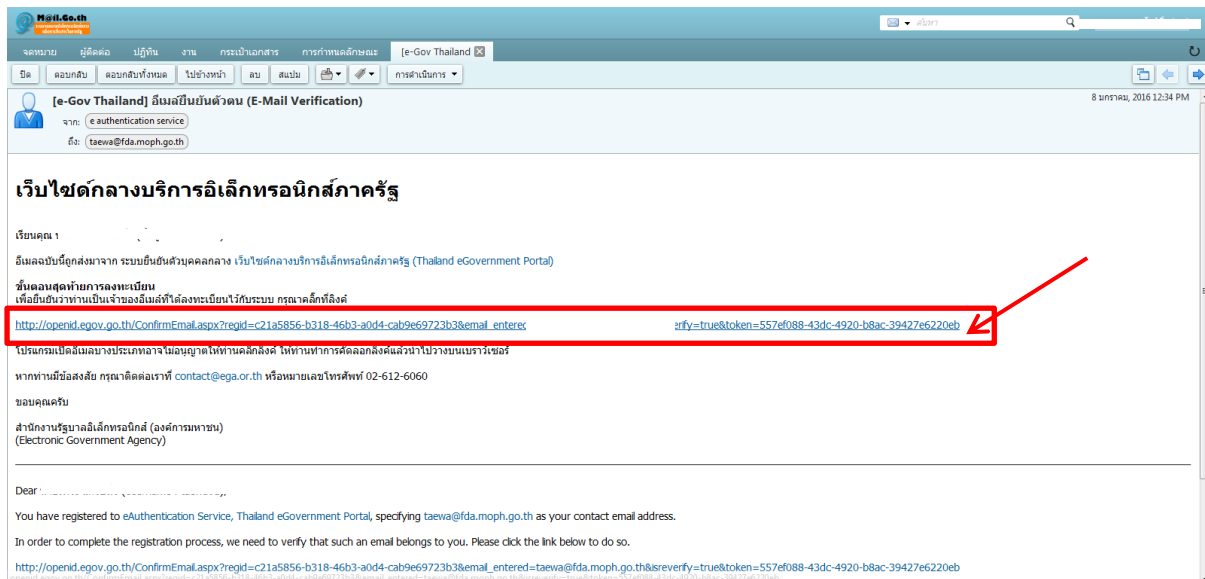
M@il.Go.th

ค้นหา

จดหมาย ผู้ติดต่อ ปฏิทิน งาน กระเป๋าเอกสาร การกำหนดลักษณะ e-Gov Thailand

ปิด ตอบกลับ ตอบกลับทั้งหมด ไปข้างหน้า ลบ สแปม การดำเนินการ

[e-Gov Thailand] อีเมลยืนยันตัวตน (E-Mail Verification)

8 มกราคม, 2016 12:34 PM

จาก: e authentication service
ถึง: taewa@fda.moph.go.th

เว็บไซต์กลางบริการอิเล็กทรอนิกส์ภาครัฐ

เรียนคุณ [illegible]

อีเมลฉบับนี้ถูกส่งมาจาก ระบบยืนยันตัวบุคคลกลาง เว็บไซต์กลางบริการอิเล็กทรอนิกส์ภาครัฐ (Thailand eGovernment Portal)

ขั้นตอนสุดท้ายการลงทะเบียน
เพื่อยืนยันว่าท่านเป็นเจ้าของอีเมล์ที่ได้ลงทะเบียนไว้กับระบบ กรุณาคลิ๊กที่ลิงค์

http://openid.egov.go.th/ConfirmEmail.aspx?regid=c21a5856-b318-46b3-a0d4-cab9e69723b3&email_entered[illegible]verify=true&token=557ef088-43dc-4920-b8ac-39427e6220eb

โปรแกรมเปิดอีเมลบางประเภทอาจไม่อนุญาตให้ท่านคลิ๊กลิงค์ ให้ท่านทำการคัดลอกลิงค์แล้วนำไปวางบนเบราว์เซอร์

หากท่านมีข้อสงสัย กรุณาติดต่อเราที่ contact@ega.or.th หรือหมายเลขโทรศัพท์ 02-612-6060

ขอบคุณครับ

สำนักงานรัฐบาลอิเล็กทรอนิกส์ (องค์การมหาชน)
(Electronic Government Agency)

Dear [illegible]

You have registered to eAuthentication Service, Thailand eGovernment Portal, specifying taewa@fda.moph.go.th as your contact email address.

In order to complete the registration process, we need to verify that such an email belongs to you. Please click the link below to do so.

http://openid.egov.go.th/ConfirmEmail.aspx?regid=c21a5856-b318-46b3-a0d4-cab9e69723b3&email_entered=taewa@fda.moph.go.th&isreverify=true&token=557ef088-43dc-4920-b8ac-39427e6220eb
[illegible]